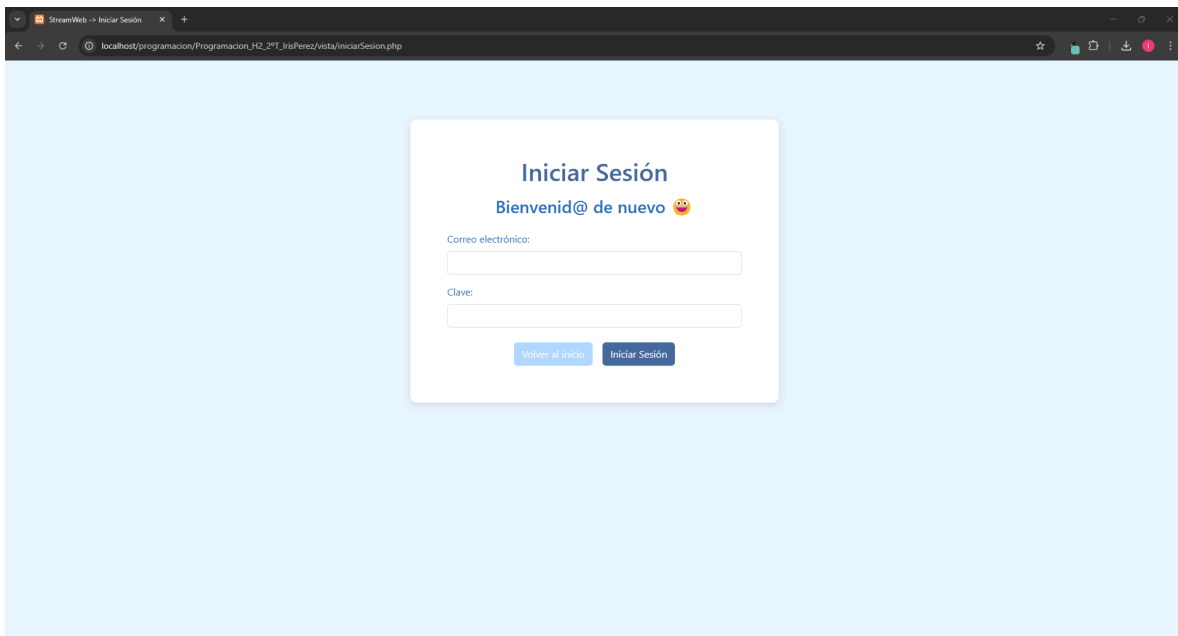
StreamWeb -> Iniciar Sesión

localhost/programacion/Programacion_H2_2ºT_IrisPerez/vista/iniciarSesion.php

Iniciar Sesión

Bienvenid@ de nuevo 😜

Correo electrónico:

Clave:

Volver al inicio

Iniciar Sesión